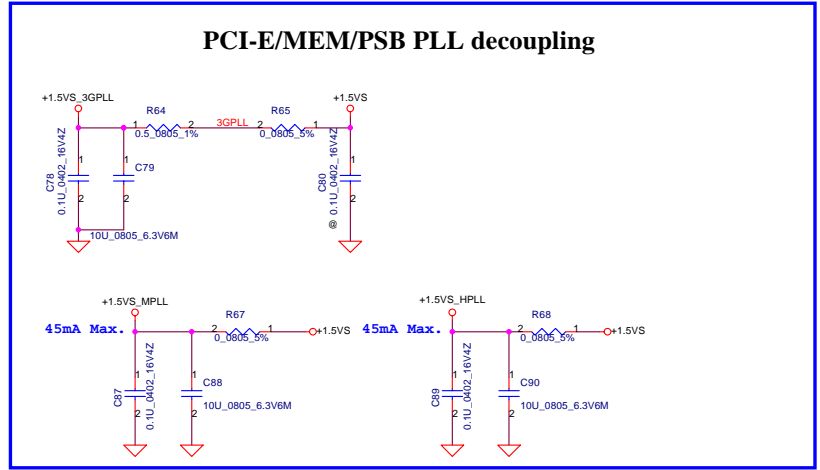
PCI-E/MEM/PSB PLL decoupling

+1.5VS_3GPLL

R64

1 2

0.5_0805_1%

3GPLL

R65

2 1

0_0805_5%

+1.5VS

C78

0.1U_0402_16V4Z

1

2

1

2

C79

10U_0805_6.3V6M

C80

0.1U_0402_16V4Z

1

2

@

+1.5VS_MPLL

45mA Max.

R67

2 1

0_0805_5%

+1.5VS

C87

0.1U_0402_16V4Z

1

2

1

2

C88

10U_0805_6.3V6M

+1.5VS_HPLL

45mA Max.

R68

2 1

0_0805_5%

+1.5VS

C89

0.1U_0402_16V4Z

1

2

1

2

C90

10U_0805_6.3V6M